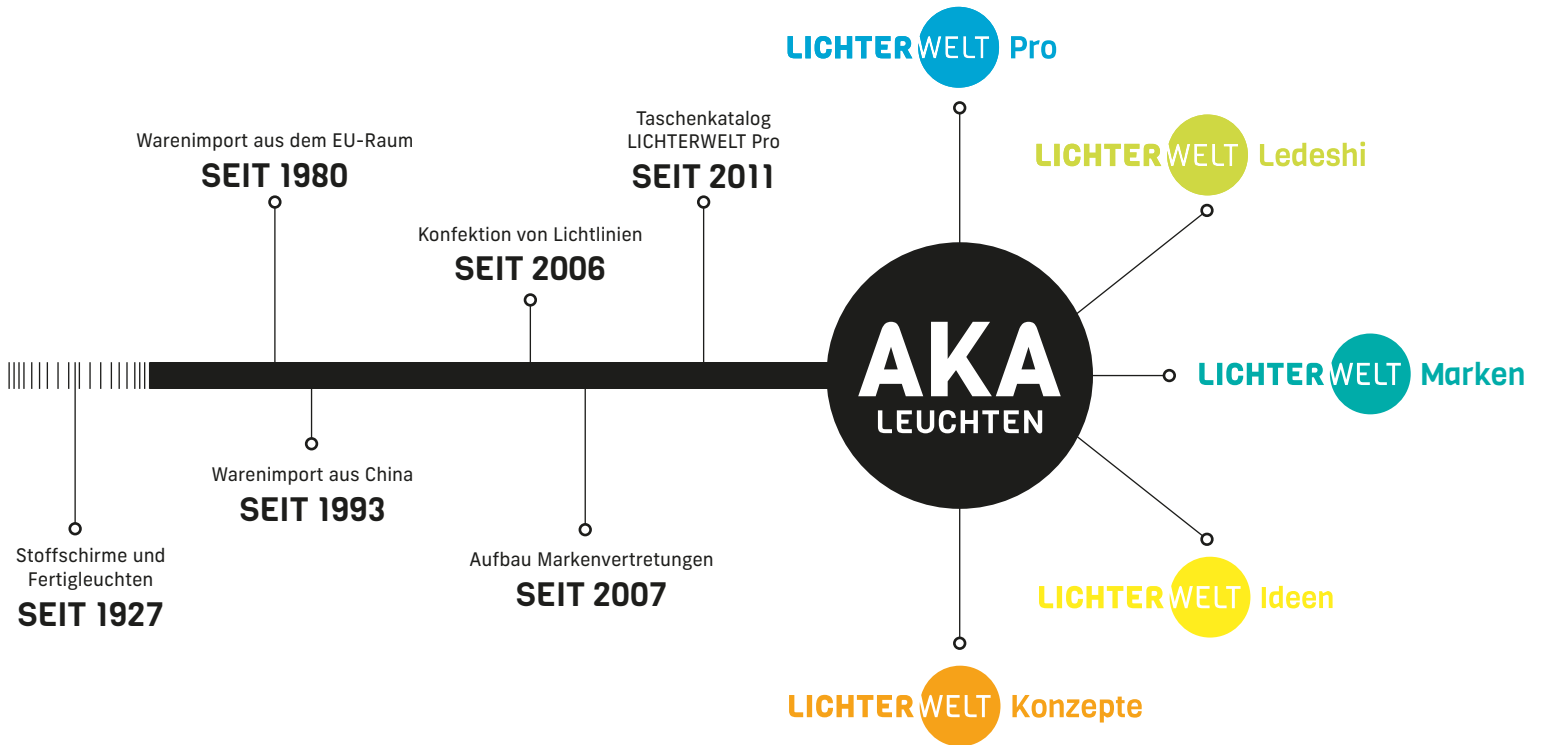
LICHTERWELT Pro

Warenimport aus dem EU-Raum
SEIT 1980

Taschenkatalog
LICHTERWELT Pro
SEIT 2011

LICHTERWELT Ledeshi

Konfektion von Lichtlinien
SEIT 2006

AKA
LEUCHTEN

LICHTERWELT Marken

Warenimport aus China
SEIT 1993

Stoffschirme und Fertigleuchten
SEIT 1927

Aufbau Markenvertretungen
SEIT 2007

LICHTERWELT Ideen

LICHTERWELT Konzepte